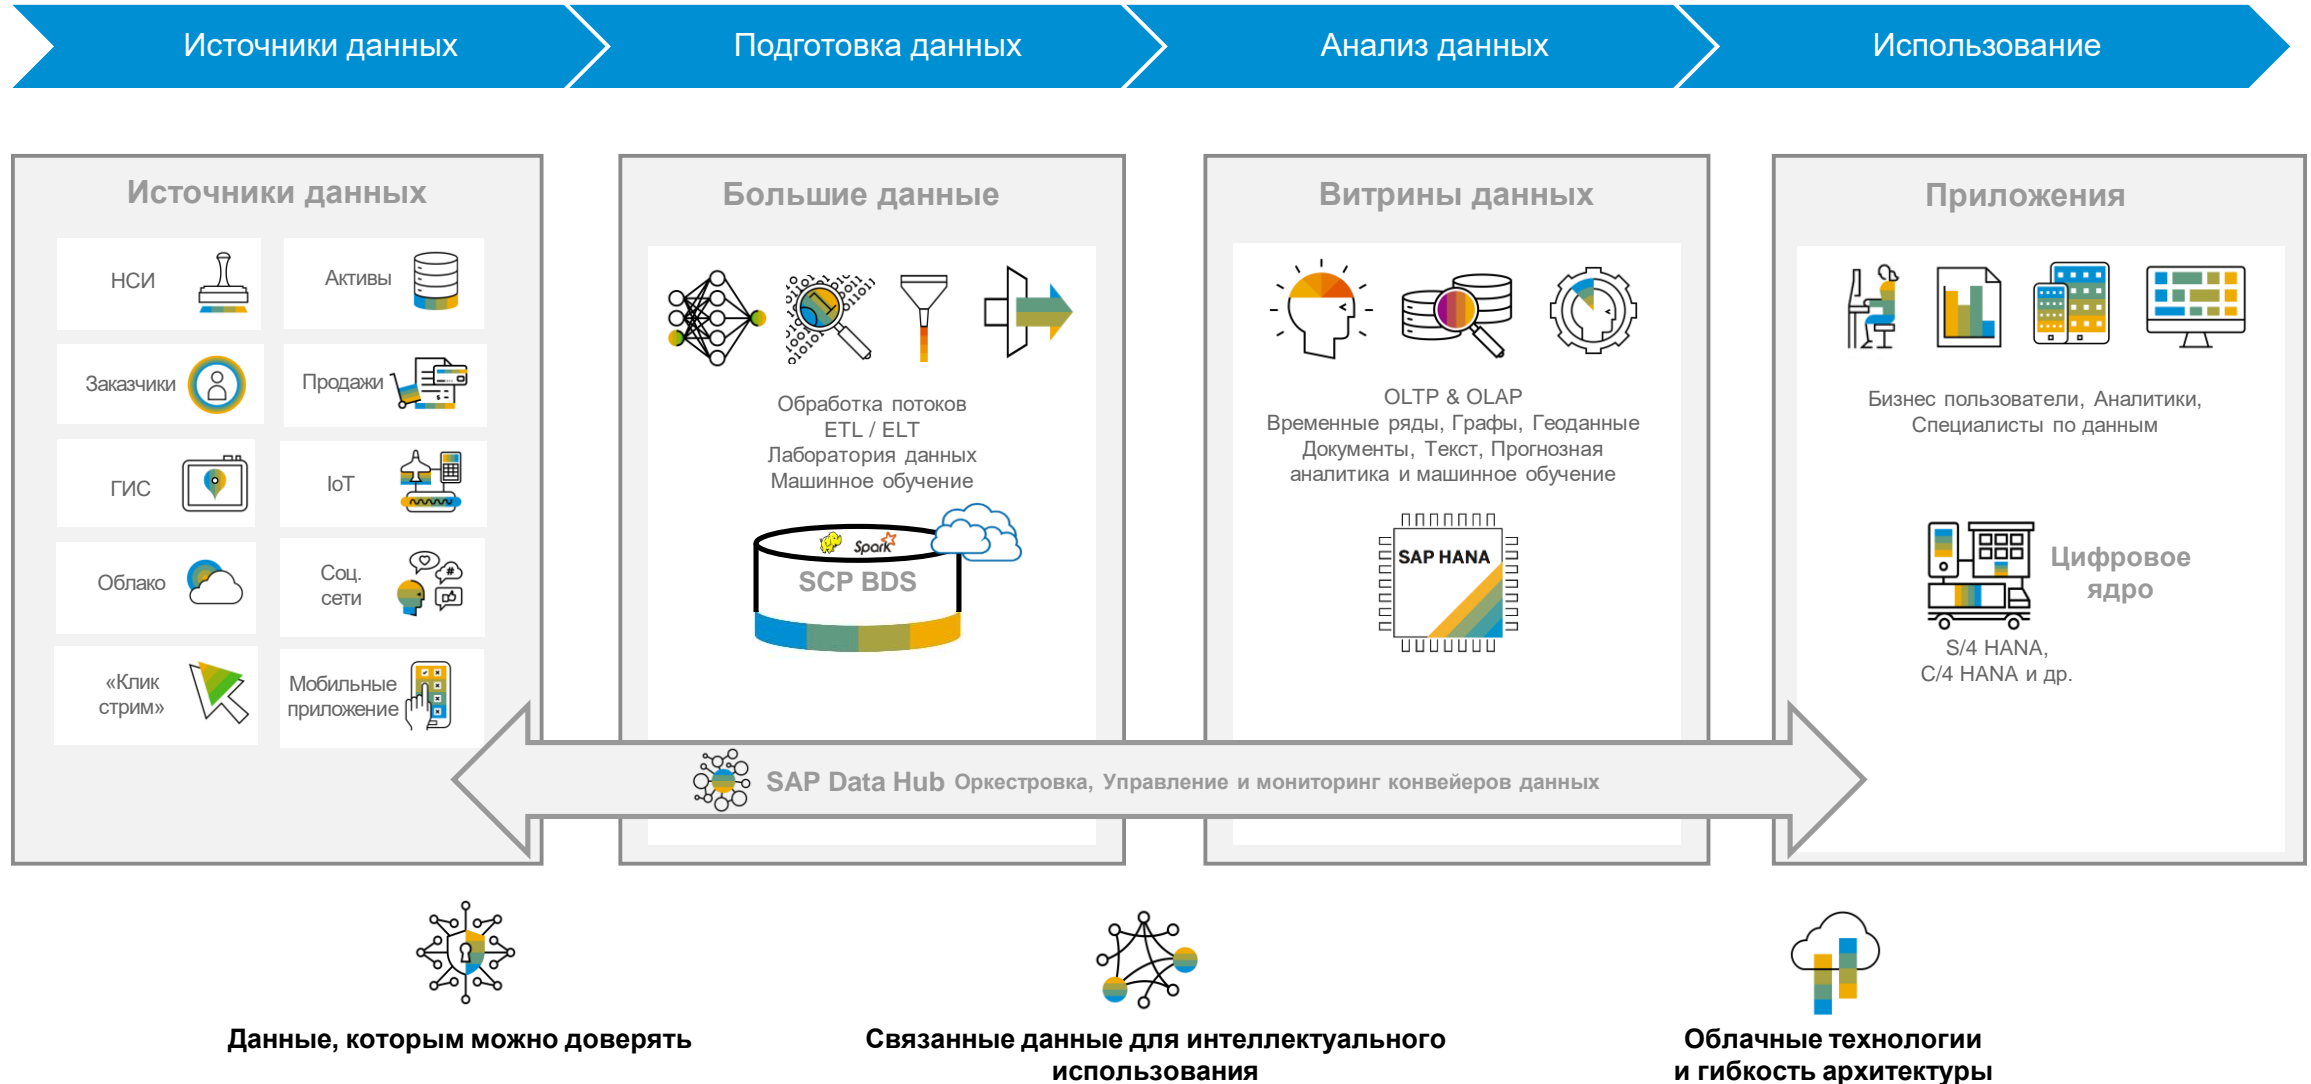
Источники данных

Подготовка данных

Анализ данных

Использование

Источники данных

НСИ

Активы

Заказчики

Продажи

ГИС

IoT

Облако

Соц. сети

«Клик стрим»

Мобильные приложение

Большие данные

Обработка потоков
ETL / ELT
Лаборатория данных
Машинное обучение

Spark

SCP BDS

Витрины данных

OLTP & OLAP
Временные ряды, Графы, Геоданные
Документы, Текст, Прогнозная аналитика и машинное обучение

SAP HANA

Приложения

Бизнес пользователи, Аналитики, Специалисты по данным

Цифровое ядро

S/4 HANA,
C/4 HANA и др.

SAP Data Hub Оркестровка, Управление и мониторинг конвейеров данных

Данные, которым можно доверять

Связанные данные для интеллектуального использования

Облачные технологии и гибкость архитектуры